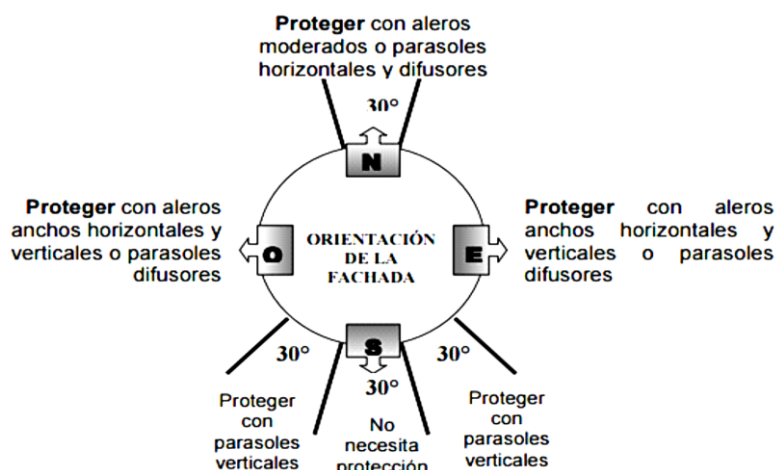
**Proteger** con aleros moderados o parasoles horizontales y difusores

30°

N

**Proteger** con aleros anchos horizontales y verticales o parasoles difusores

O

ORIENTACIÓN DE LA FACHADA

E

**Proteger** con aleros anchos horizontales y verticales o parasoles difusores

30°

S

30°

30°

Proteger con parasoles verticales

No necesita protección

Proteger con parasoles verticales